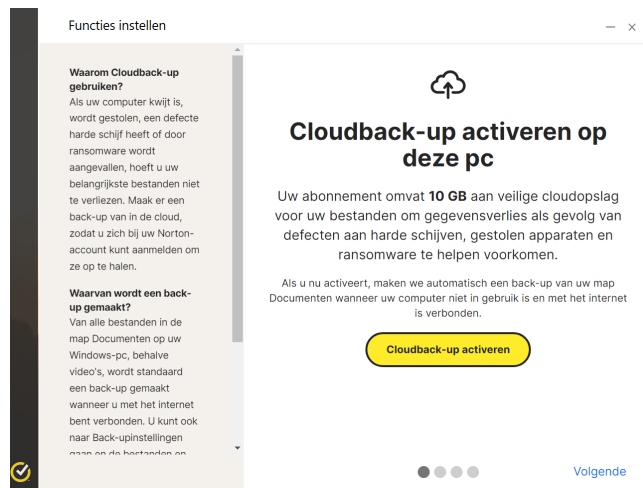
Functies instellen

— ×

**Waarom Cloudback-up gebruiken?**
Als uw computer kwijt is, wordt gestolen, een defecte harde schijf heeft of door ransomware wordt aangevallen, hoeft u uw belangrijkste bestanden niet te verliezen. Maak er een back-up van in de cloud, zodat u zich bij uw Norton-account kunt aanmelden om ze op te halen.

**Waarvan wordt een back-up gemaakt?**
Van alle bestanden in de map Documenten op uw Windows-pc, behalve video's, wordt standaard een back-up gemaakt wanneer u met het internet bent verbonden. U kunt ook naar Back-upinstellingen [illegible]

Cloudback-up activeren op deze pc

Uw abonnement omvat **10 GB** aan veilige cloudopslag voor uw bestanden om gegevensverlies als gevolg van defecten aan harde schijven, gestolen apparaten en ransomware te helpen voorkomen.

Als u nu activeert, maken we automatisch een back-up van uw map Documenten wanneer uw computer niet in gebruik is en met het internet is verbonden.

Cloudback-up activeren

Volgende